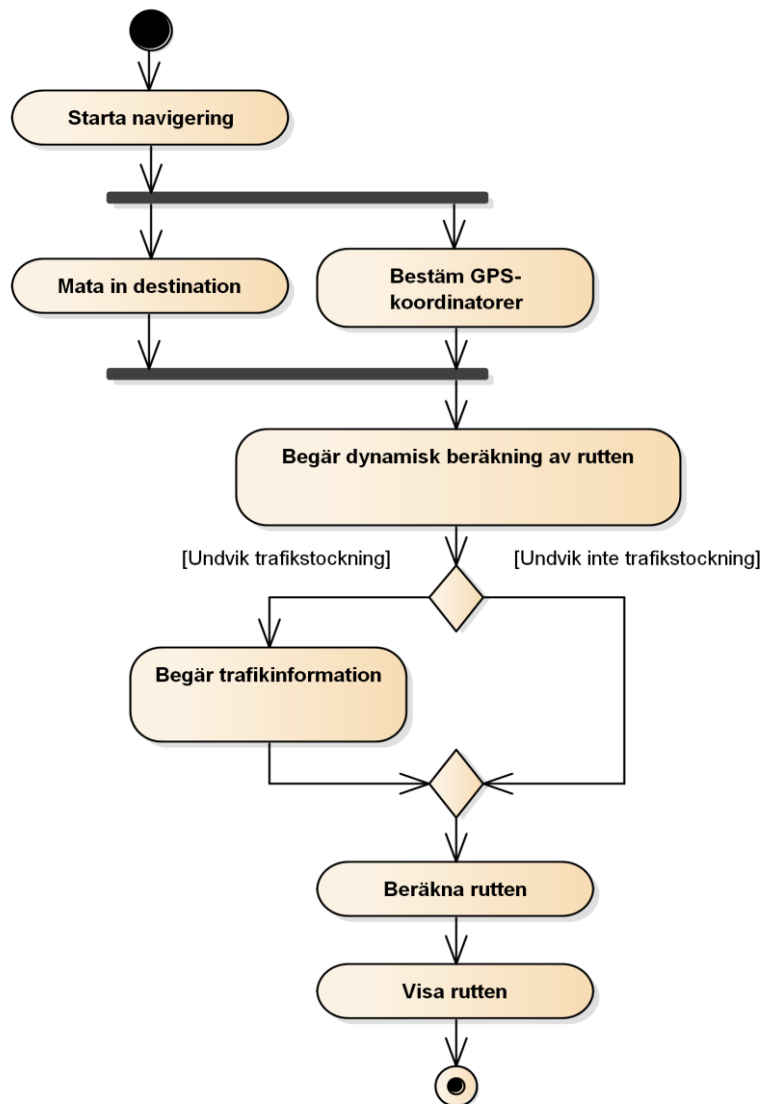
Starta navigering

Mata in destination

Bestäm GPS-koordinatorer

Begär dynamisk beräkning av rutten

[Undvik trafikstockning]

[Undvik inte trafikstockning]

Begär trafikinformation

Beräkna rutten

Visa rutten